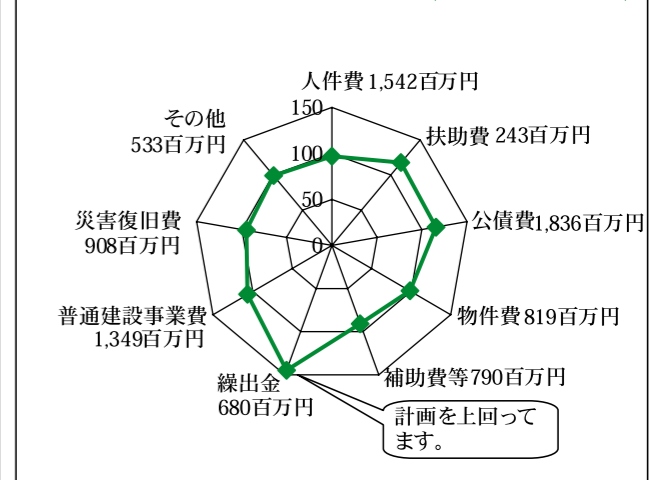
人件費 1,542百万円
150
100
50
0
扶助費 243百万円
公債費 1,836百万円
物件費 819百万円
補助費等 790百万円
繰出金
680百万円
普通建設事業費
1,349百万円
災害復旧費
908百万円
その他
533百万円
計画を上回っています。